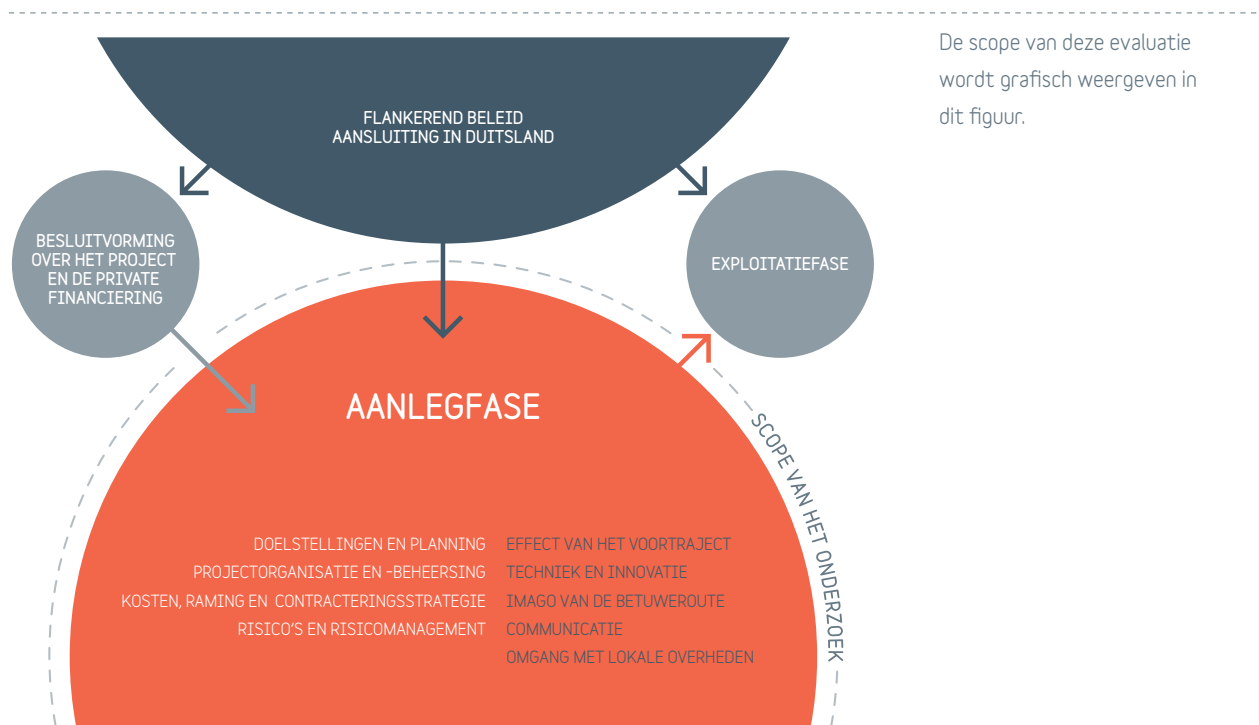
FLANKEREND BELEID
AANSLUITING IN DUITSLAND

BESLUITVORMING OVER HET PROJECT EN DE PRIVATE FINANCIERING

EXPLOITATIEFASE

AANLEGFASE

SCOPE VAN HET ONDERZOEK

DOELSTELLINGEN EN PLANNING
PROJECTORGANISATIE EN -BEHEERSING
KOSTEN, RAMING EN CONTRACTERINGSSTRATEGIE
RISICO'S EN RISICOMANAGEMENT

EFFECT VAN HET VOORTRAJECT
TECHNIEK EN INNOVATIE
IMAGO VAN DE BETUWEROUTE
COMMUNICATIE
OMGANG MET LOKALE OVERHEDEN

De scope van deze evaluatie wordt grafisch weergeven in dit figuur.